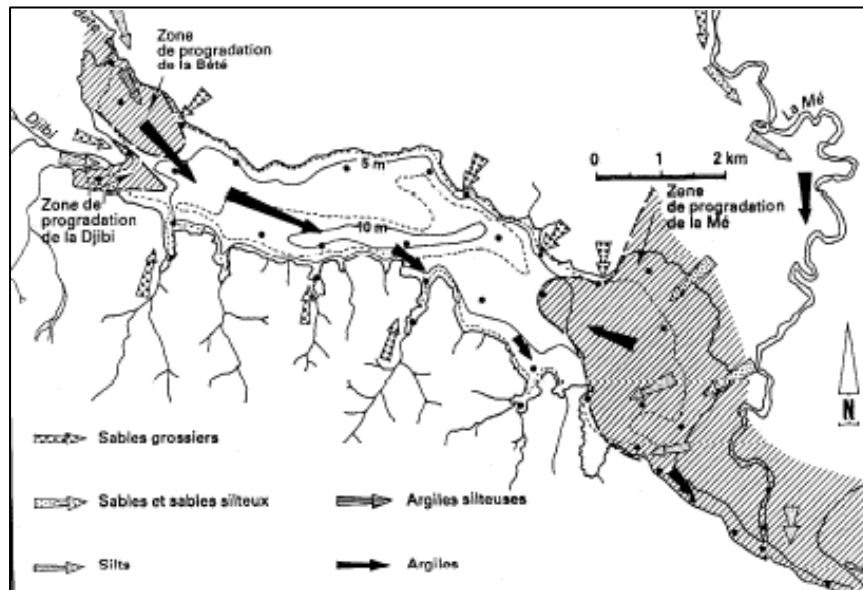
Zone de progradation de la Bété

Djibi

Zone de progradation de la Djibi

5 m

10 m

0 1 2 km

Zone de progradation de la Mé

La Mé

N

Sables grossiers

Sables et sables silteux

Argiles silteuses

Silts

Argiles